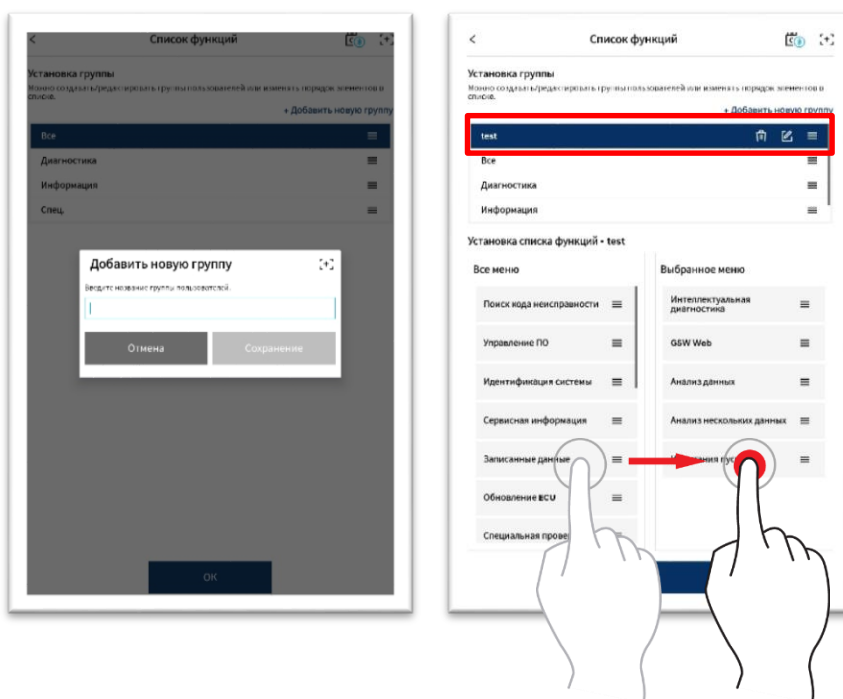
<

Список функций

Установка группы

Можно создавать/редактировать группы пользователей или изменять порядок элементов в списке.

+ Добавить новую группу

Все

Диагностика

Информация

Спец.

Добавить новую группу

Введите название группы пользователей.

Отмена

Сохранение

OK

<

Список функций

Установка группы

Можно создавать/редактировать группы пользователей или изменять порядок элементов в списке.

+ Добавить новую группу

test

Все

Диагностика

Информация

Установка списка функций - test

Все меню

Поиск кода неисправности

Управление ПО

Идентификация системы

Сервисная информация

Записанные данные

Обновление ECU

Специальная прове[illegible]

Выбранное меню

Интеллектуальная диагностика

GSW Web

Анализ данных

Анализ нескольких данных

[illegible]ания пус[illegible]